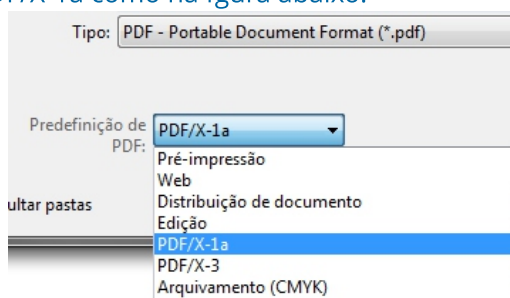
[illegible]/X-1a como na figura abaixo.

Tipo: PDF - Portable Document Format (*.pdf)

Predefinição de PDF: PDF/X-1a

Pré-impressão
Web
Distribuição de documento
Edição
PDF/X-1a
PDF/X-3
Arquivamento (CMYK)

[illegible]ultar pastas